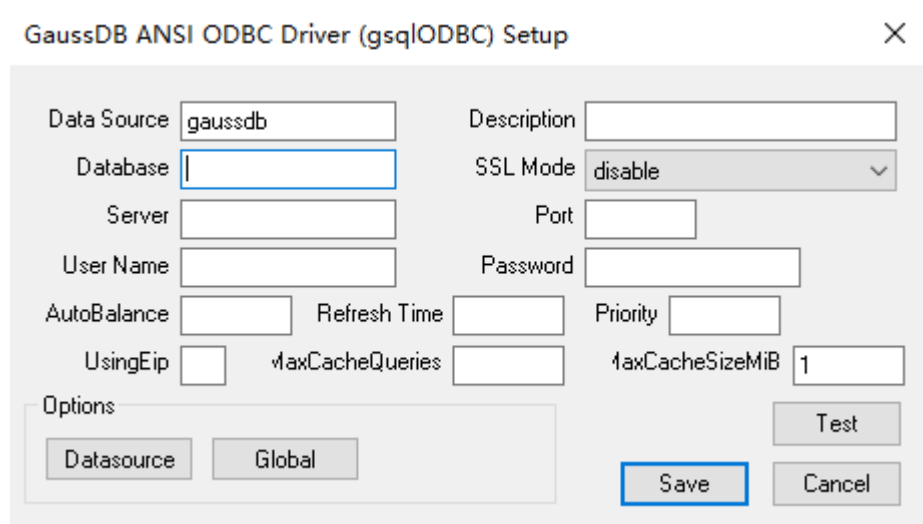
GaussDB ANSI ODBC Driver (gsqlODBC) Setup

×

Data Source gaussdb

Description

Database

SSL Mode disable

Server

Port

User Name

Password

AutoBalance

Refresh Time

Priority

UsingEip

MaxCacheQueries

MaxCacheSizeMiB 1

Options

Datasource

Global

Test

Save

Cancel